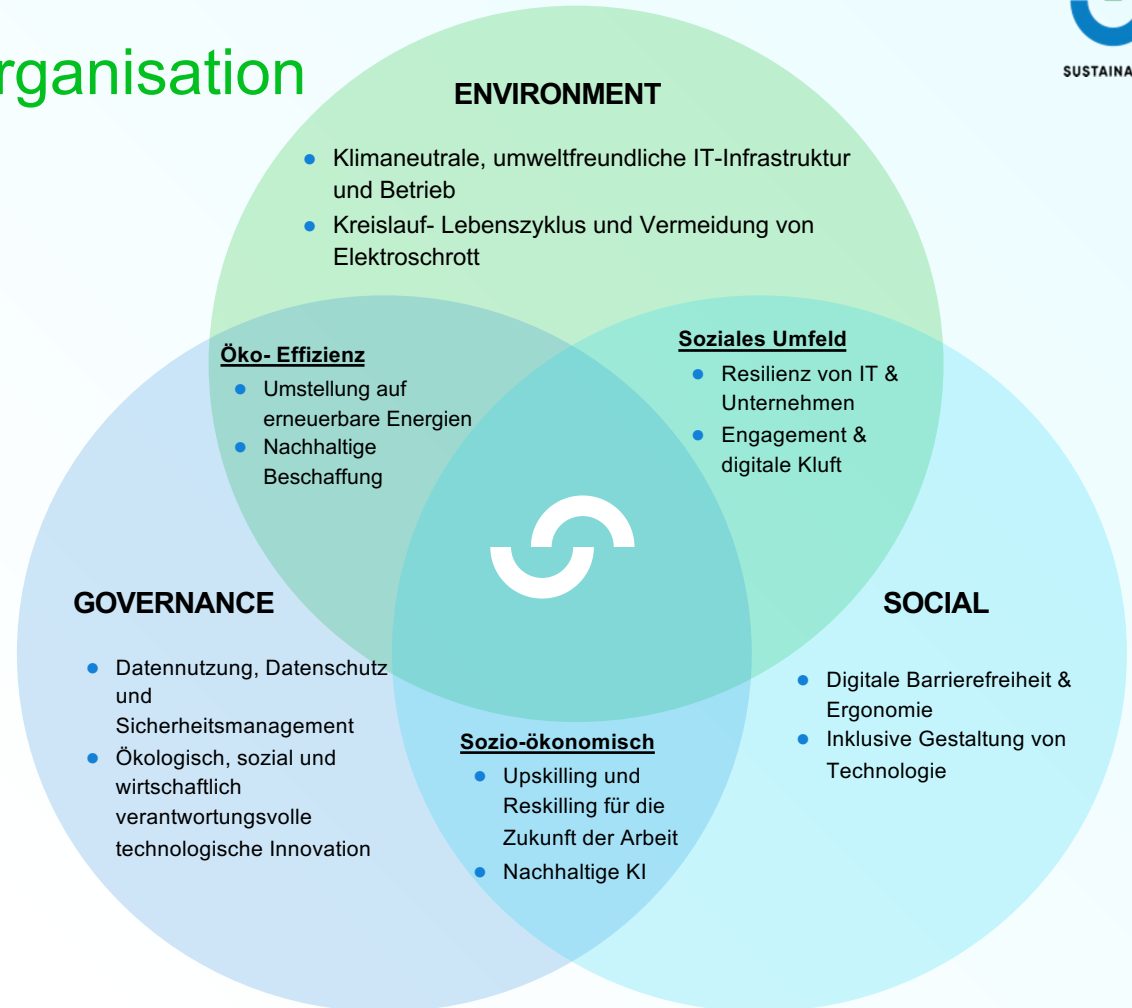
rganisation

SUSTAINA

ENVIRONMENT

- Klimaneutrale, umweltfreundliche IT-Infrastruktur und Betrieb
- Kreislauf- Lebenszyklus und Vermeidung von Elektroschrott

Öko- Effizienz

- Umstellung auf erneuerbare Energien
- Nachhaltige Beschaffung

Soziales Umfeld

- Resilienz von IT & Unternehmen
- Engagement & digitale Kluft

GOVERNANCE

- Datennutzung, Datenschutz und Sicherheitsmanagement
- Ökologisch, sozial und wirtschaftlich verantwortungsvolle technologische Innovation

SOCIAL

- Digitale Barrierefreiheit & Ergonomie
- Inklusive Gestaltung von Technologie

Sozio-ökonomisch

- Upskilling und Reskilling für die Zukunft der Arbeit
- Nachhaltige KI